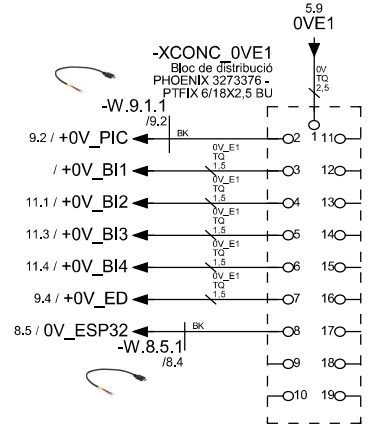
5.9
0VE1

-XCONC_0VE1
Bloc de distribució
PHOENIX 3273376 -
PTFIX 6/18X2,5 BU

0V
TQ
2,5

-W.9.1.1
/9.2

9.2 / +0V_PIC
BK
2
1
11

/ +0V_BI1
0V_E1
TQ
1,5
3
12

11.1 / +0V_BI2
0V_E1
TQ
1,5
4
13

11.3 / +0V_BI3
0V_E1
TQ
1,5
5
14

11.4 / +0V_BI4
0V_E1
TQ
1,5
6
15

9.4 / +0V_ED
0V_E1
TQ
1,5
7
16

8.5 / 0V_ESP32
BK
8
17

-W.8.5.1
/8.4

9
18

10
19